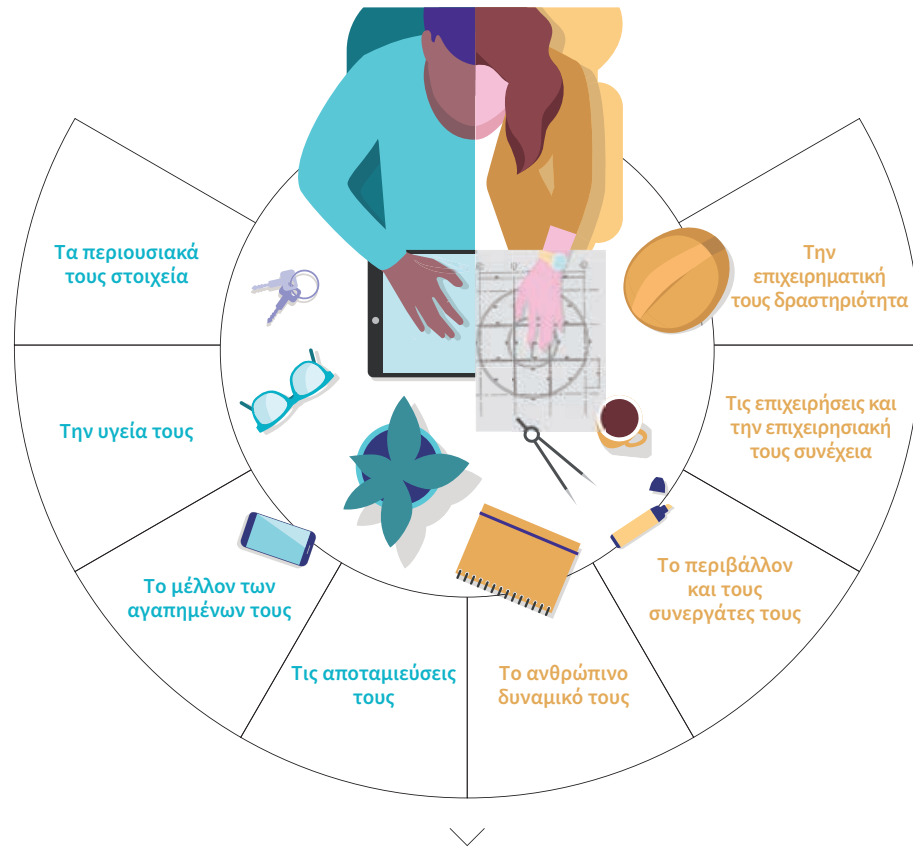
Τα περιουσιακά τους στοιχεία

Την υγεία τους

Το μέλλον των αγαπημένων τους

Τις αποταμιεύσεις τους

Το ανθρώπινο δυναμικό τους

Το περιβάλλον και τους συνεργάτες τους

Τις επιχειρήσεις και την επιχειρησιακή τους συνέχεια

Την επιχειρηματική τους δραστηριότητα